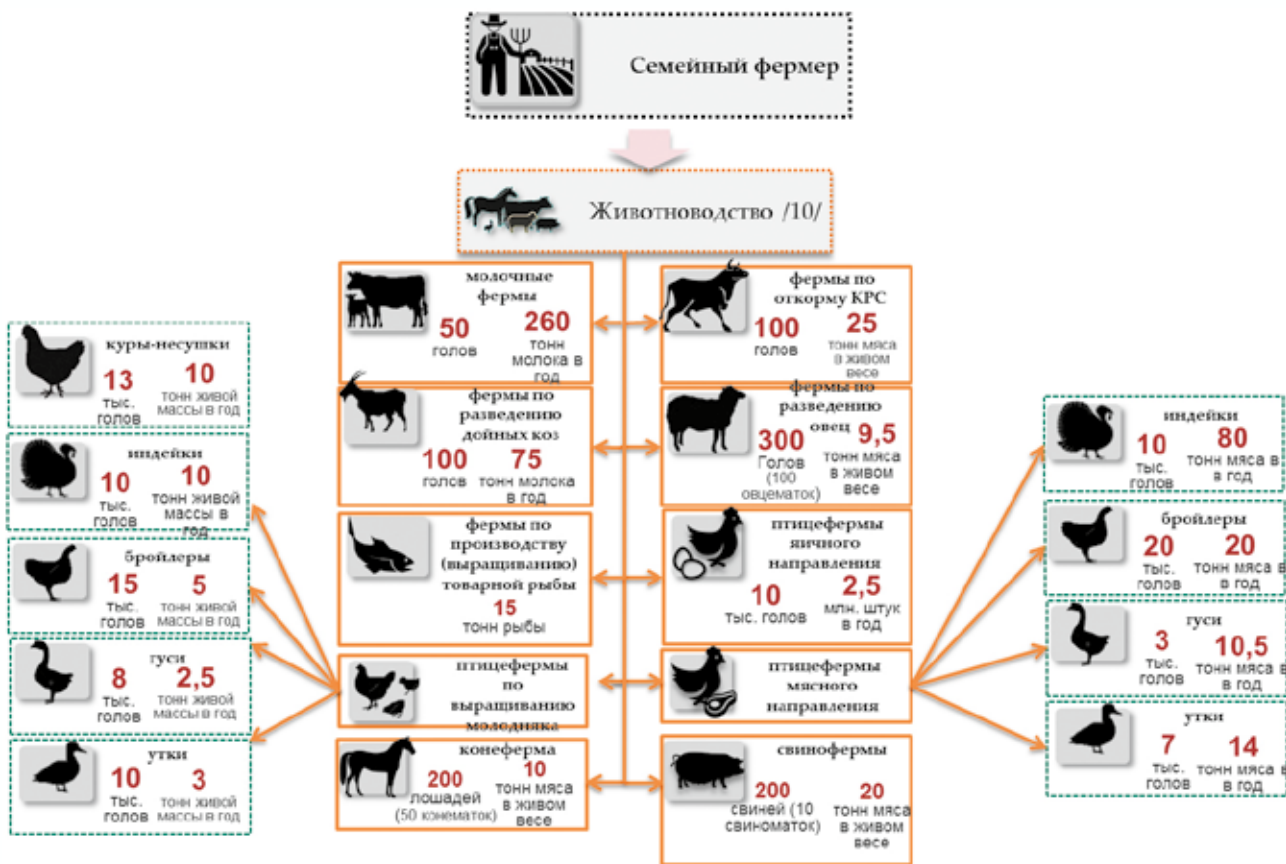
Семейный фермер

Животноводство /10/

молочные фермы
50 голов
260 тонн молока в год

фермы по откорму КРС
100 голов
25 тонн мяса в живом весе

фермы по разведению дойных коз
100 голов
75 тонн молока в год

фермы по разведению овец
300 Голов (100 овцематок)
9,5 тонн мяса в живом весе

фермы по производству (выращиванию) товарной рыбы
15 тонн рыбы

птицефермы яичного направления
10 тыс. голов
2,5 млн. штук в год

птицефермы по выращиванию молодняка

птицефермы мясного направления

конеферма
200 лошадей (50 конематок)
10 тонн мяса в живом весе

свинофермы
200 свиней (10 свиноматок)
20 тонн мяса в живом весе

куры-несушки
13 тыс. голов
10 тонн живой массы в год

индейки
10 тыс. голов
10 тонн живой массы в год

бройлеры
15 тыс. голов
5 тонн живой массы в год

гуси
8 тыс. голов
2,5 тонн живой массы в год

утки
10 тыс. голов
3 тонн живой массы в год

индейки
10 тыс. голов
80 тонн мяса в в год

бройлеры
20 тыс. голов
20 тонн мяса в в год

гуси
3 тыс. голов
10,5 тонн мяса в в год

утки
7 тыс. голов
14 тонн мяса в в год